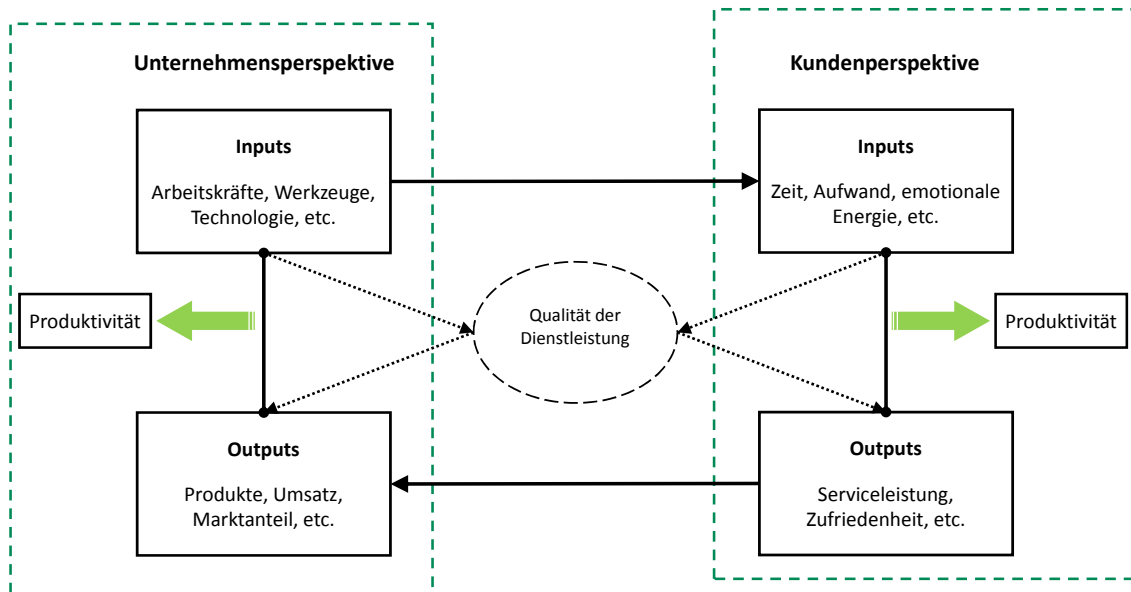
Unternehmensperspektive

Inputs

Arbeitskräfte, Werkzeuge, Technologie, etc.

Produktivität

Outputs

Produkte, Umsatz, Marktanteil, etc.

Qualität der Dienstleistung

Kundenperspektive

Inputs

Zeit, Aufwand, emotionale Energie, etc.

Produktivität

Outputs

Serviceleistung, Zufriedenheit, etc.